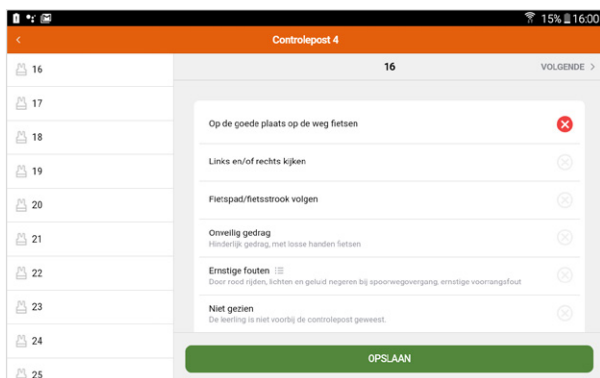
15% 16:00

Controlepost 4

16
17
18
19
20
21
22
23
24
25

16

VOLGENDE

Op de goede plaats op de weg fietsen

Links en/of rechts kijken

Fietspad/fietsstrook volgen

Onveilig gedrag
Hinderlijk gedrag, met losse handen fietsen

Ernstige fouten
Door rood rijden, lichten en geluid negeren bij spoorwegovergang, ernstige voorrangsfout

Niet gezien
De leerling is niet voorbij de controlepost geweest.

OPSLAAN